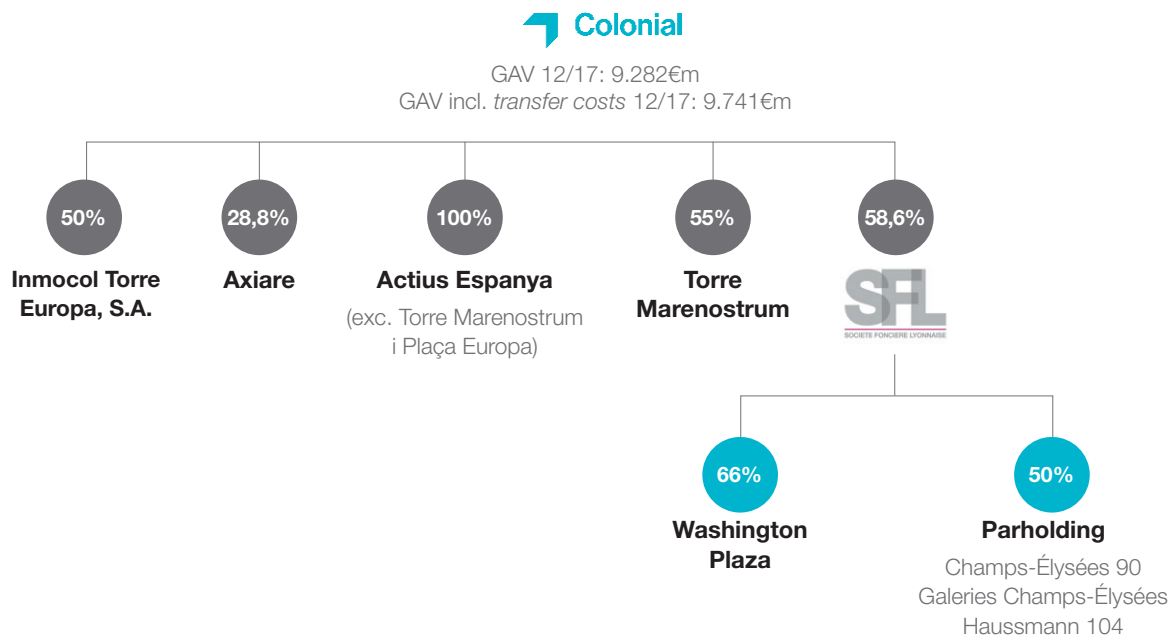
Colonial

GAV 12/17: 9.282€m
GAV incl. *transfer costs* 12/17: 9.741€m

50%
Inmocol Torre Europa, S.A.

28,8%
Axiare

100%
Actius Espanya
(exc. Torre Marenostrum i Plaça Europa)

55%
Torre Marenostrum

58,6%
SFL
SOCIETE FONCIERE LYONNAISE

66%
Washington Plaza

50%
Parholding
Champs-Élysées 90
Galeries Champs-Élysées
Haussmann 104